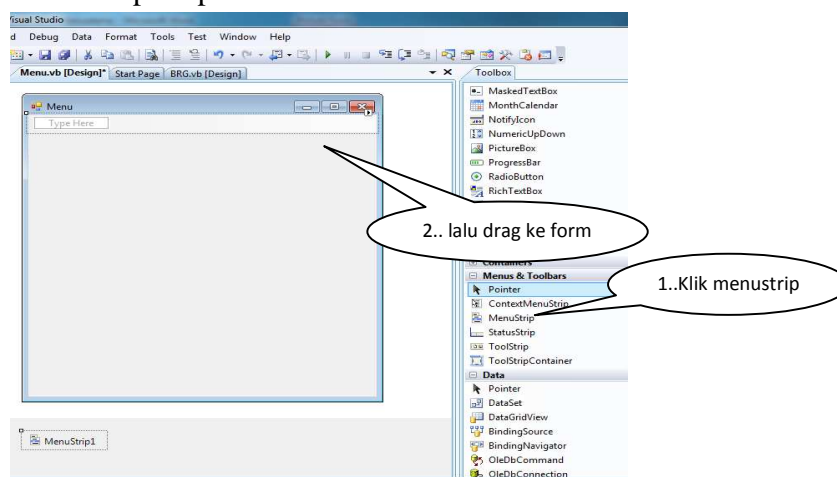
isual Studio
d Debug Data Format Tools Test Window Help
Menu.vb [Design]* Start Page BRG.vb [Design]
Toolbox
Menu
Type Here
MaskedTextBox
MonthCalendar
NotifyIcon
NumericUpDown
PictureBox
ProgressBar
RadioButton
RichTextBox
2.. lalu drag ke form
Containers
Menus & Toolbars
Pointer
ContextMenuStrip
MenuStrip
StatusStrip
ToolStrip
ToolStripContainer
1..Klik menustrip
Data
Pointer
DataSet
DataGridView
BindingSource
BindingNavigator
OleDbCommand
OleDbConnection
MenuStrip1